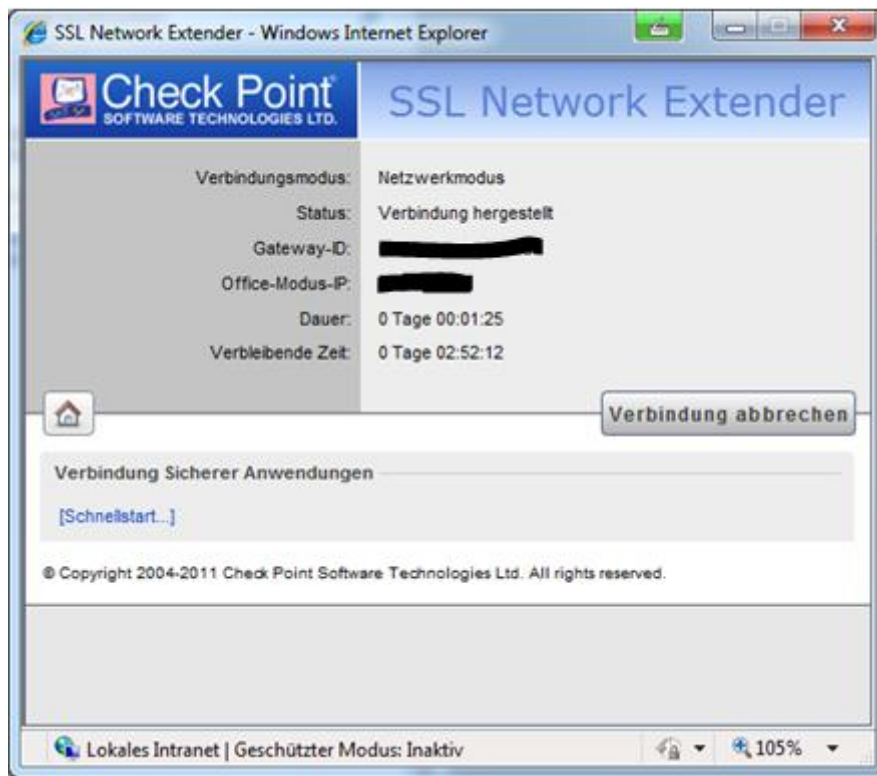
SSL Network Extender - Windows Internet Explorer

Check Point
SOFTWARE TECHNOLOGIES LTD.

SSL Network Extender

| | |
|---|---|
| Verbindungsmodus: | Netzwerkmodus |
| Status: | Verbindung hergestellt |
| Gateway-ID: | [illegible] |
| Office-Modus-IP: | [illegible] |
| Dauer: | 0 Tage 00:01:25 |
| Verbleibende Zeit: | 0 Tage 02:52:12 |

Verbindung abbrechen

Verbindung Sicherer Anwendungen

[Schnellstart...]

© Copyright 2004-2011 Check Point Software Technologies Ltd. All rights reserved.

Lokales Intranet | Geschützter Modus: Inaktiv

105%